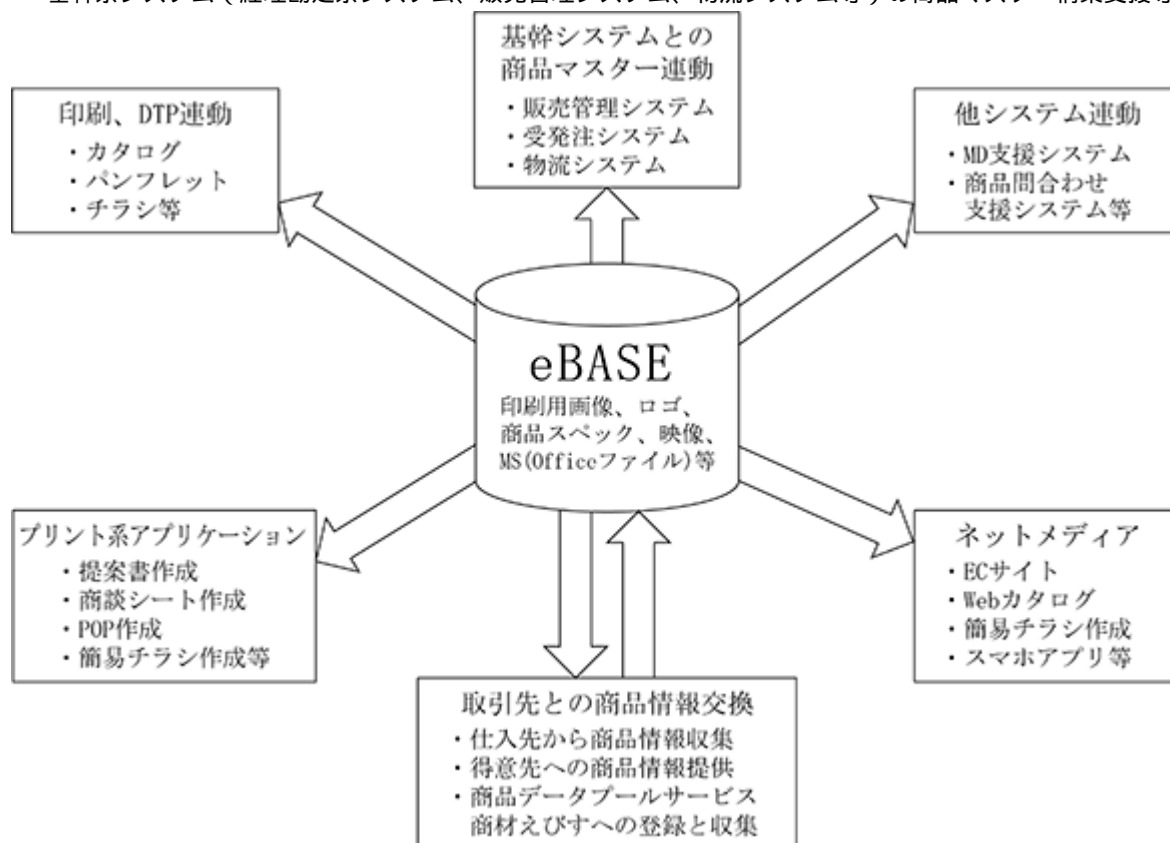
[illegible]幹系システム（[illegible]システム、販売管理システム、物流システム等）の商品マスター構築支援等

基幹システムとの商品マスター連動
・販売管理システム
・受発注システム
・物流システム

印刷、DTP連動
・カタログ
・パンフレット
・チラシ等

他システム連動
・MD支援システム
・商品問合わせ支援システム等

eBASE
印刷用画像、ロゴ、商品スペック、映像、MS(Officeファイル)等

プリント系アプリケーション
・提案書作成
・商談シート作成
・POP作成
・簡易チラシ作成等

ネットメディア
・ECサイト
・Webカタログ
・簡易チラシ作成
・スマホアプリ等

取引先との商品情報交換
・仕入先から商品情報収集
・得意先への商品情報提供
・商品データプールサービス商材えびすへの登録と収集